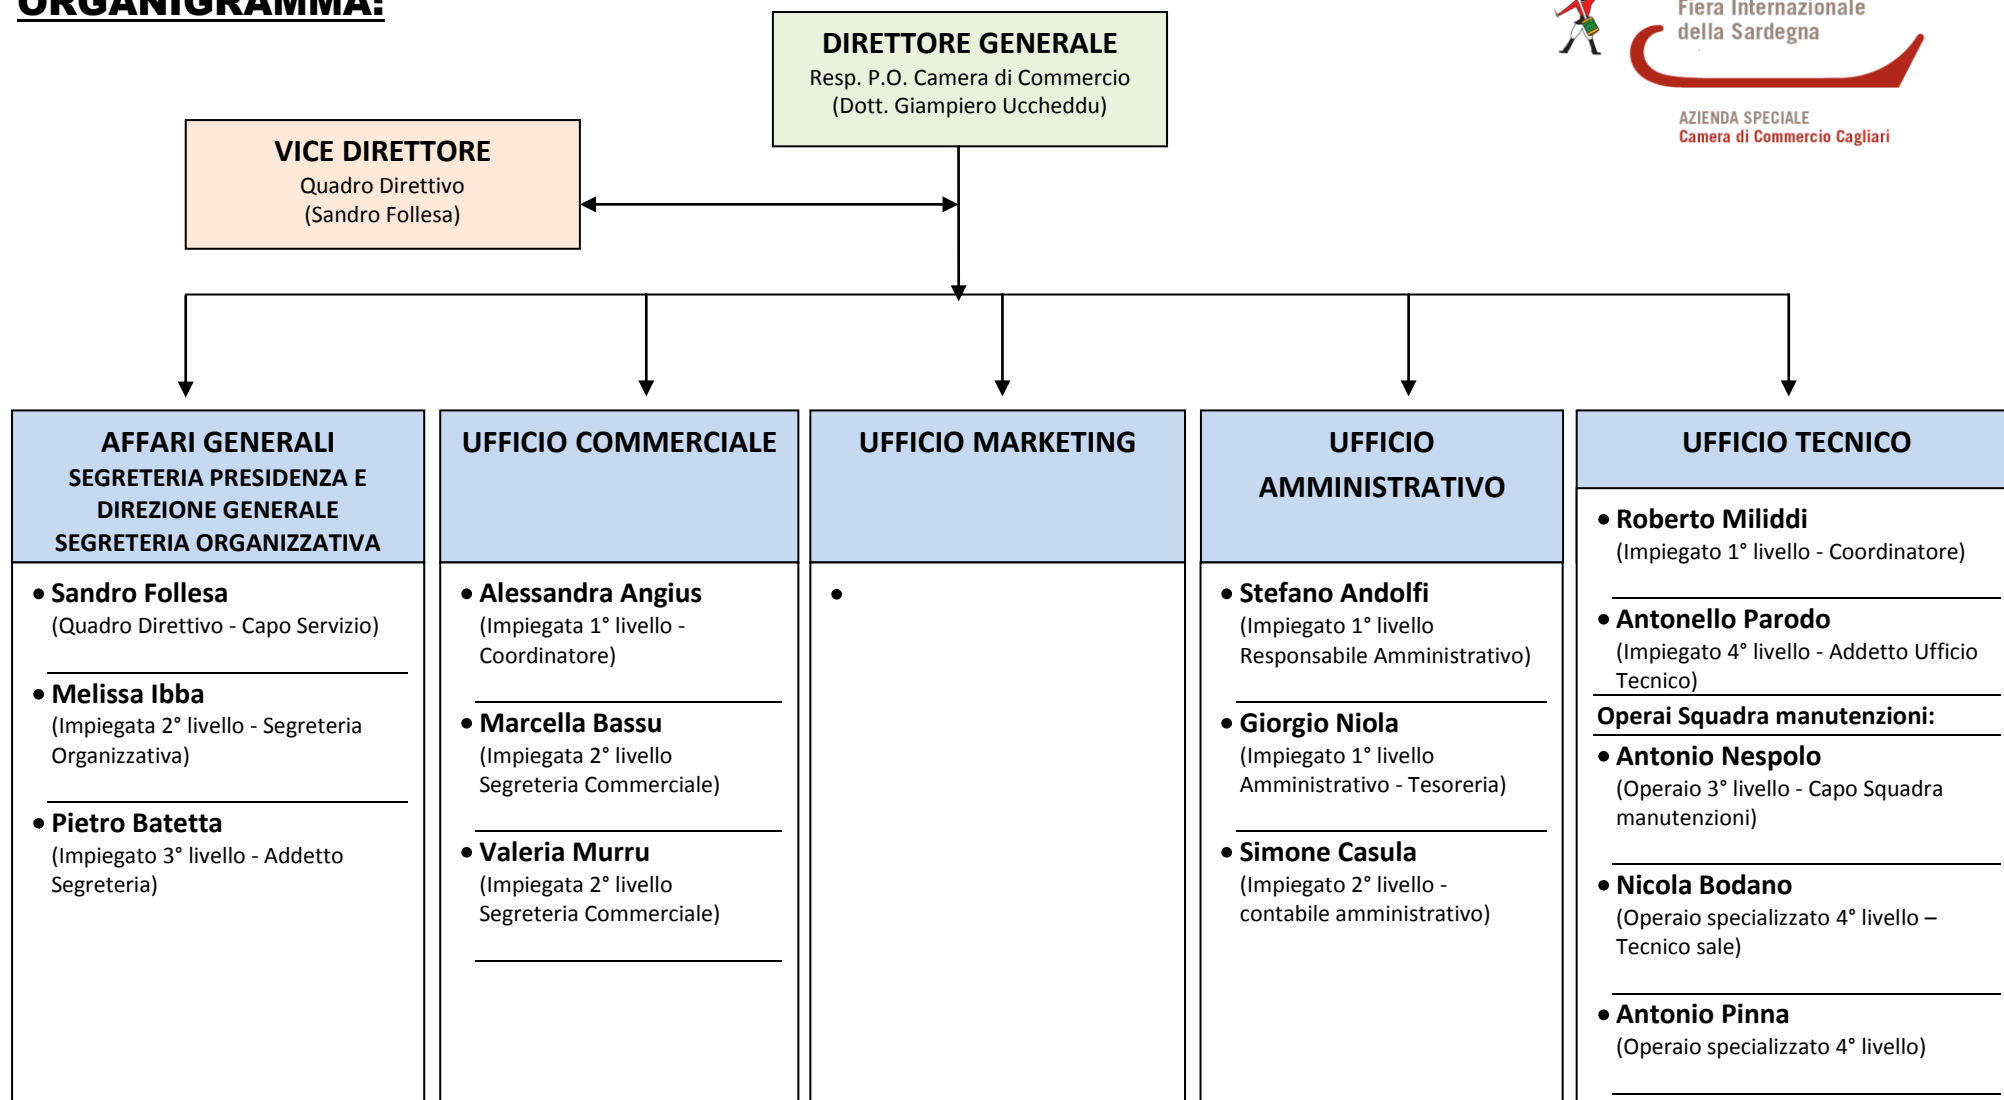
ORGANIGRAMMA:

DIRETTORE GENERALE
Resp. P.O. Camera di Commercio
(Dott. Giampiero Uccheddu)

Fiera Internazionale della Sardegna
AZIENDA SPECIALE
Camera di Commercio Cagliari

VICE DIRETTORE
Quadro Direttivo
(Sandro Follesa)

AFFARI GENERALI
SEGRETERIA PRESIDENZA E DIREZIONE GENERALE
SEGRETERIA ORGANIZZATIVA

• Sandro Follesa
(Quadro Direttivo - Capo Servizio)

• Melissa Ibba
(Impiegata 2° livello - Segreteria Organizzativa)

• Pietro Batetta
(Impiegato 3° livello - Addetto Segreteria)

UFFICIO COMMERCIALE

• Alessandra Angius
(Impiegata 1° livello - Coordinatore)

• Marcella Bassu
(Impiegata 2° livello Segreteria Commerciale)

• Valeria Murru
(Impiegata 2° livello Segreteria Commerciale)

UFFICIO MARKETING

•

UFFICIO AMMINISTRATIVO

• Stefano Andolfi
(Impiegato 1° livello Responsabile Amministrativo)

• Giorgio Niola
(Impiegato 1° livello Amministrativo - Tesoreria)

• Simone Casula
(Impiegato 2° livello - contabile amministrativo)

UFFICIO TECNICO

• Roberto Miliddi
(Impiegato 1° livello - Coordinatore)

• Antonello Parodo
(Impiegato 4° livello - Addetto Ufficio Tecnico)

Operai Squadra manutenzioni:

• Antonio Nespolo
(Operaio 3° livello - Capo Squadra manutenzioni)

• Nicola Bodano
(Operaio specializzato 4° livello – Tecnico sale)

• Antonio Pinna
(Operaio specializzato 4° livello)